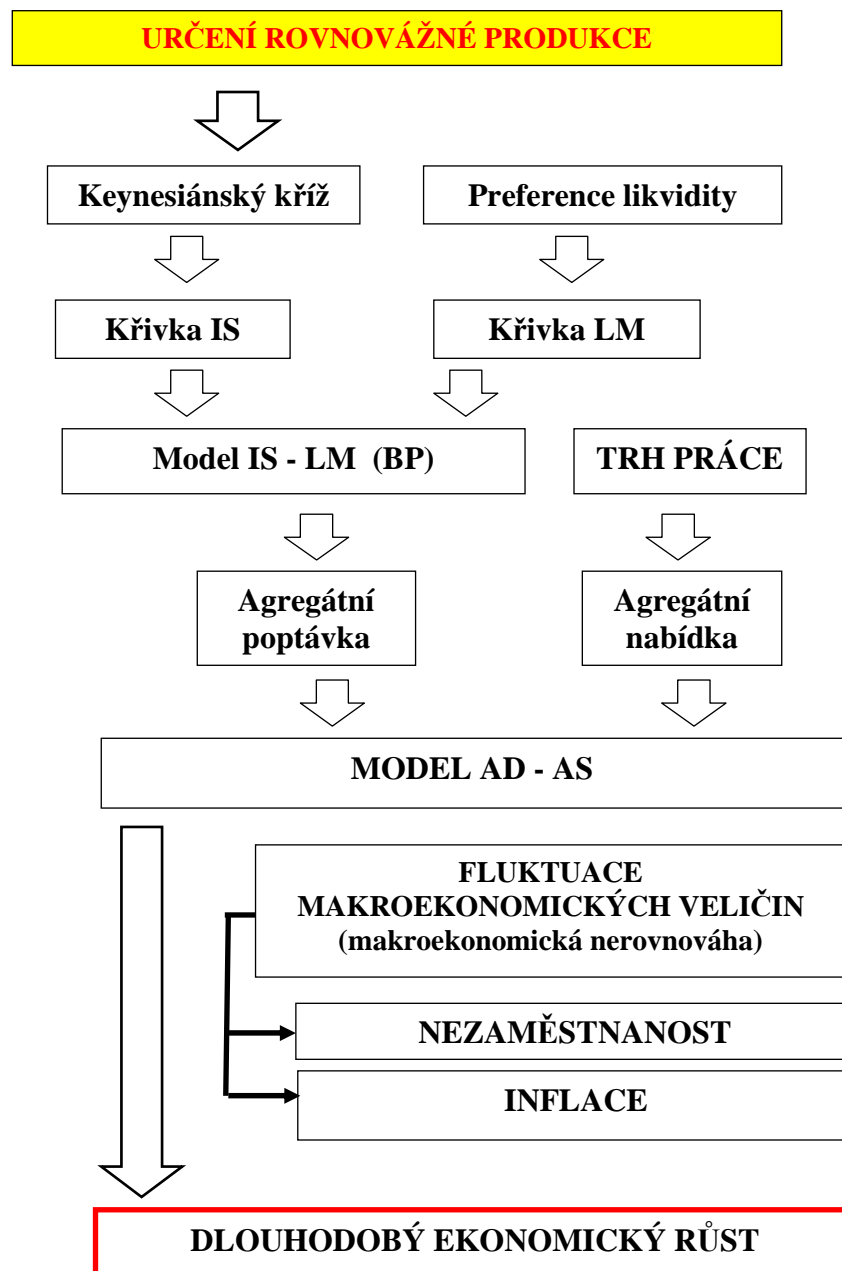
URČENÍ ROVNOVÁŽNÉ PRODUKCE

Keynesiánský kříž

Preference likvidity

Křivka IS

Křivka LM

Model IS - LM (BP)

TRH PRÁCE

Agregátní poptávka

Agregátní nabídka

MODEL AD - AS

FLUKTUACE MAKROEKONOMICKÝCH VELIČIN (makroekonomická nerovnováha)

NEZAMĚSTNANOST

INFLACE

DLOUHODOBÝ EKONOMICKÝ RŮST